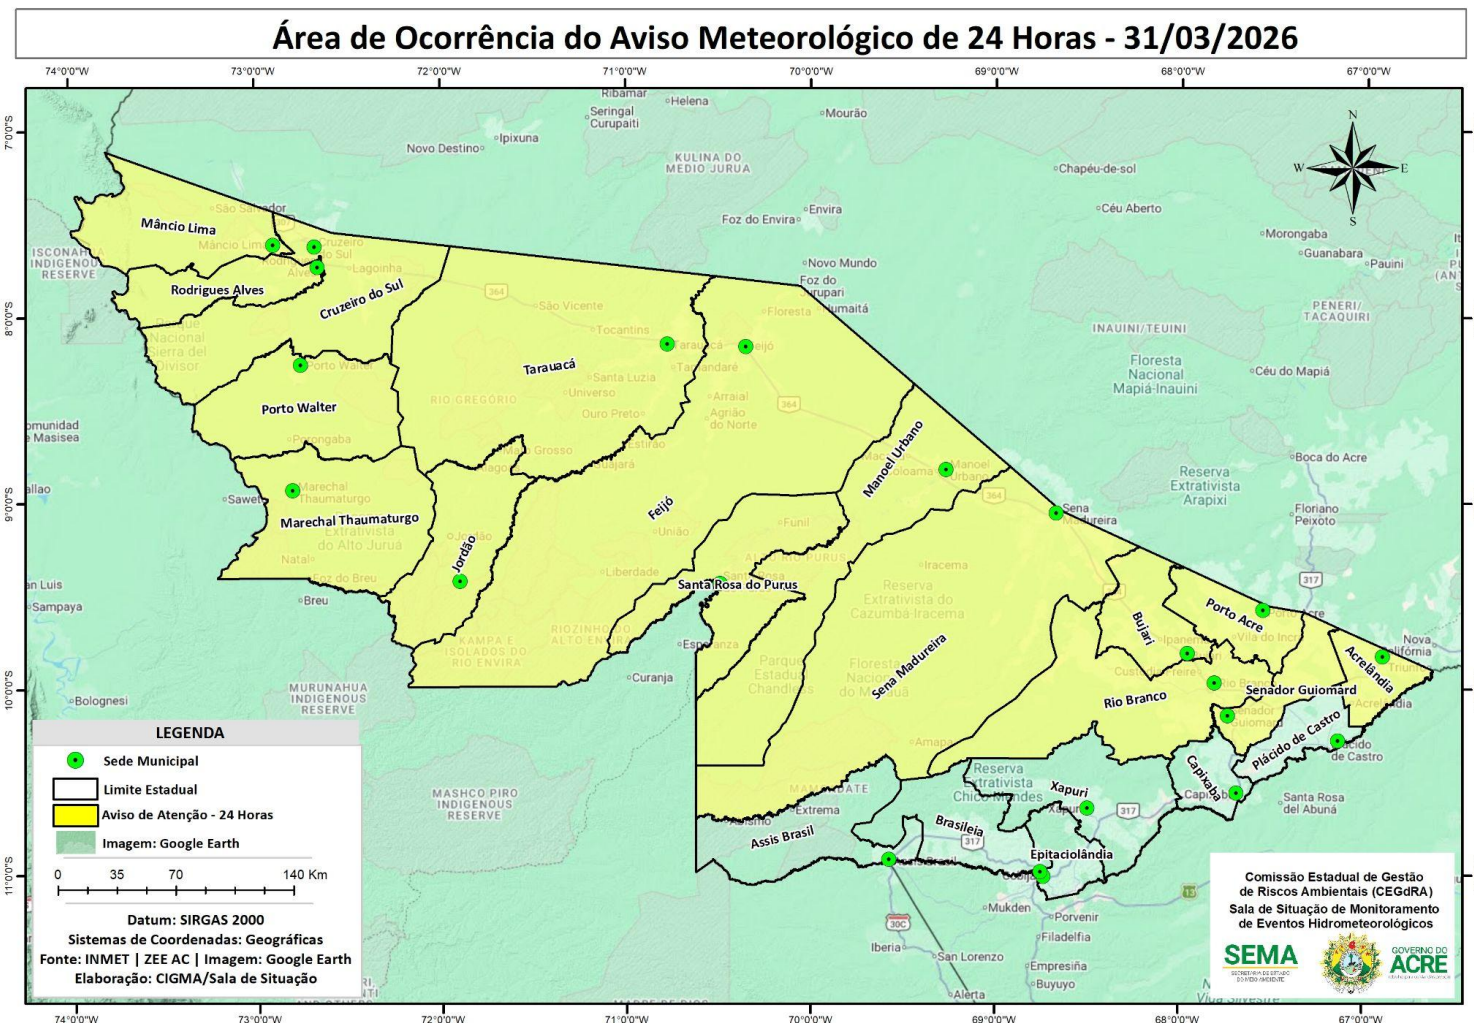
Área de Ocorrência do Aviso Meteorológico de 24 Horas - 31/03/2026

74°0'0"W 73°0'0"W 72°0'0"W 71°0'0"W 70°0'0"W 69°0'0"W 68°0'0"W 67°0'0"W

7°0'0"S 8°0'0"S 9°0'0"S 10°0'0"S 11°0'0"S

Mâncio Lima
Rodrigues Alves
Cruzeiro do Sul
Porto Walter
Marechal Thaumaturgo
Tarauacá
Jordão
Feijó
Santa Rosa do Purus
Manoel Urbano
Sena Madureira
Bujari
Porto Acre
Acrelândia
Senador Guiomard
Rio Branco
Plácido de Castro
Capixaba
Xapuri
Brasileia
Epitaciolândia
Assis Brasil

Ribamar
Helena
Seringal Curupaiti
Mourão
Ipixuna
Novo Destino
KULINA DO MEDIO JURUA
Chapéu-de-sol
Foz do Envira
Envira
Céu Aberto
Morongaba
Guanabara
Pauini
Novo Mundo
Foz do Curupari
Humaitá
PENERI/ TACAQUIRI
INAUINI/TEUINI
Floresta Nacional Mapiá-Inauini
Céu do Mapiá
São Vicente
Tocantins
Floresta
Santa Luzia
Universo
Ouro Preto
Arraial
Agrião do Norte
RIO GREGORIO
Boca do Acre
Reserva Extrativista Arapixi
Floriano Peixoto
Sawet
Funil
Iracema
Reserva Extrativista do Cazumbá-Iracema
Liberdade
Curanja
Breu
Natal
Bolognesi
MURUNAHUA INDIGENOUS RESERVE
MASHCO PIRO INDIGENOUS RESERVE
Parque Estadual Chandless
Floresta Nacional do Macauã
Amapá
Reserva Extrativista Chico Mendes
Extrema
Santa Rosa del Abuná
Mukden
Porvenir
Filadelfia
Iberia
San Lorenzo
Empresiña
Buyuyo
Alerta
ISCONAHUA INDIGENOUS RESERVE
Comunidad de Masisea
Callao
San Luis
Sampaya
Nova Califórnia
Sena Madureira
Vila do Incra

LEGENDA
Sede Municipal
Limite Estadual
Aviso de Atenção - 24 Horas
Imagem: Google Earth
0 35 70 140 Km
Datum: SIRGAS 2000
Sistemas de Coordenadas: Geográficas
Fonte: INMET | ZEE AC | Imagem: Google Earth
Elaboração: CIGMA/Sala de Situação

Comissão Estadual de Gestão de Riscos Ambientais (CEGdRA)
Sala de Situação de Monitoramento de Eventos Hidrometeorológicos
SEMA
GOVERNO DO ACRE